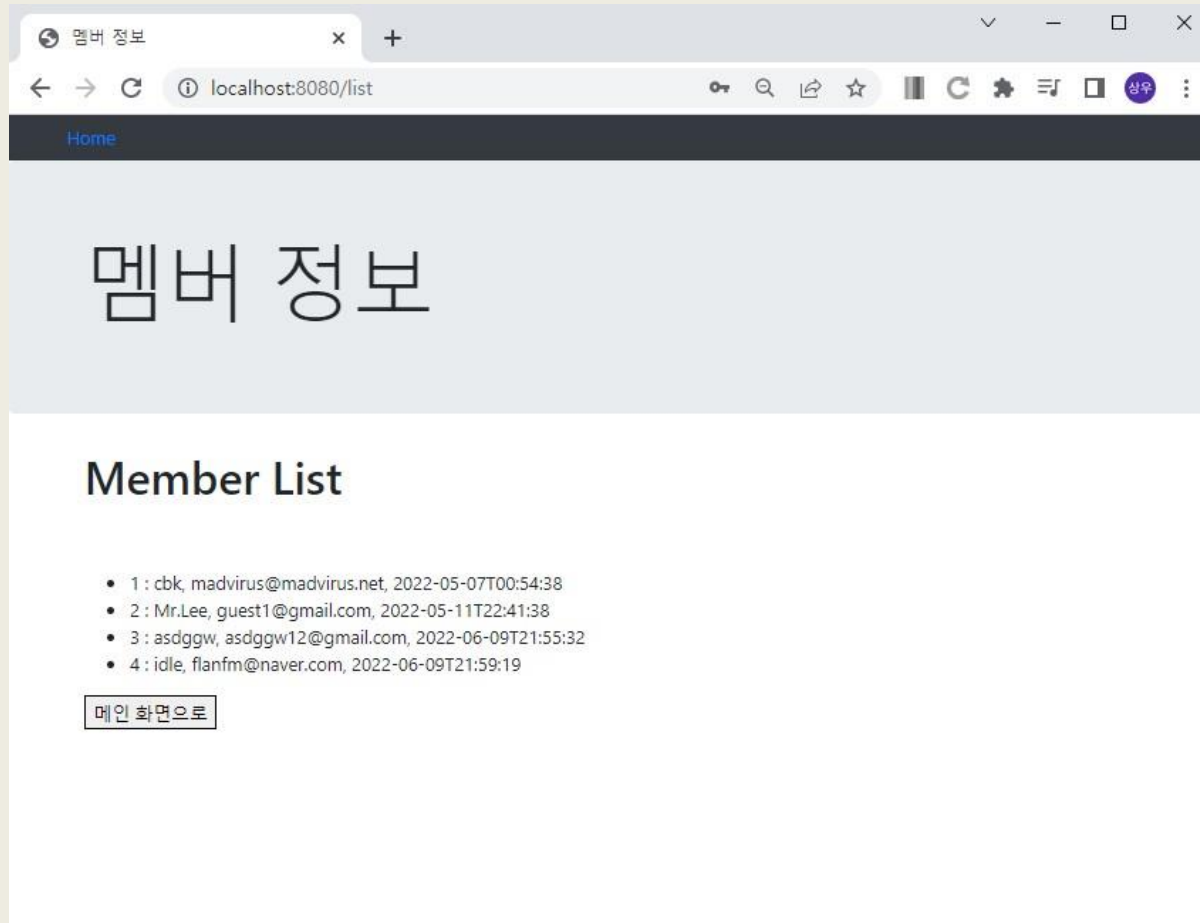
멤버 정보

localhost:8080/list

상우

Home

멤버 정보

Member List

- 1 : cbk, madvirus@madvirus.net, 2022-05-07T00:54:38
- 2 : Mr.Lee, guest1@gmail.com, 2022-05-11T22:41:38
- 3 : asdggw, asdggw12@gmail.com, 2022-06-09T21:55:32
- 4 : idle, flanfm@naver.com, 2022-06-09T21:59:19

메인 화면으로